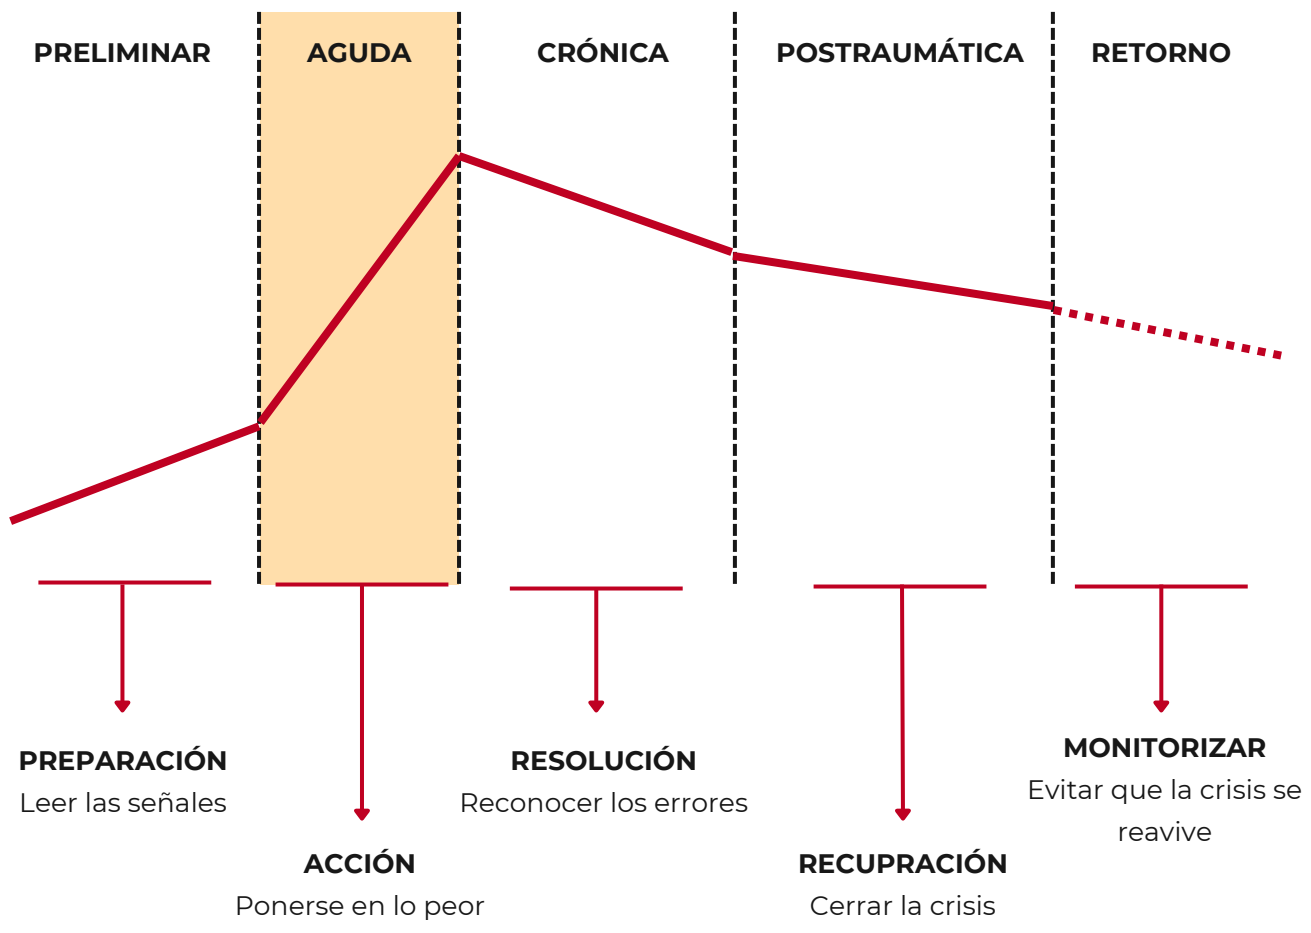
PRELIMINAR AGUDA CRÓNICA POSTRAUMÁTICA RETORNO

PREPARACIÓN
Leer las señales

ACCIÓN
Ponerse en lo peor

RESOLUCIÓN
Reconocer los errores

RECUPRACIÓN
Cerrar la crisis

MONITORIZAR
Evitar que la crisis se reavive